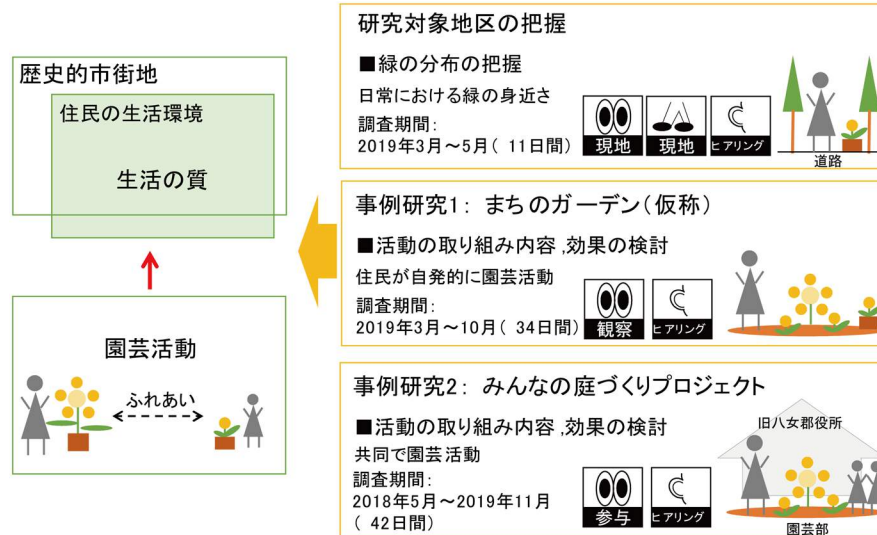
歴史的市街地

住民の生活環境

生活の質

園芸活動

ふれあい

研究対象地区の把握

■緑の分布の把握

日常における緑の身近さ

調査期間:
2019年3月～5月（ 11日間）

現地

現地

ヒアリング

道路

事例研究1: まちのガーデン（仮称）

■活動の取り組み内容 ,効果の検討

住民が自発的に園芸活動

調査期間:
2019年3月～10月（ 34日間）

観察

ヒアリング

事例研究2: みんなの庭づくりプロジェクト

■活動の取り組み内容 ,効果の検討

共同で園芸活動

調査期間:
2018年5月～2019年11月
（ 42日間）

参与

ヒアリング

旧八女郡役所

園芸部